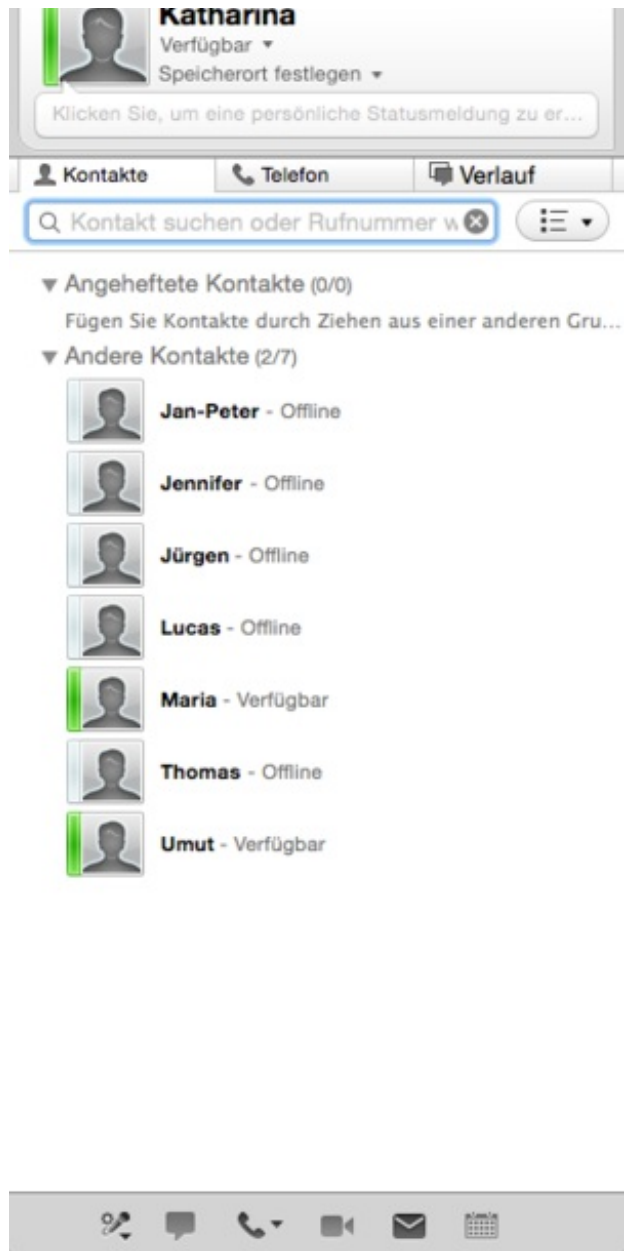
Katharina
Verfügbar ▾
Speicherort festlegen ▾
Klicken Sie, um eine persönliche Statusmeldung zu er...

Kontakte
Telefon
Verlauf

Kontakt suchen oder Rufnummer w

▾ Angeheftete Kontakte (0/0)
Fügen Sie Kontakte durch Ziehen aus einer anderen Gru...
▾ Andere Kontakte (2/7)

Jan-Peter - Offline
Jennifer - Offline
Jürgen - Offline
Lucas - Offline
Maria - Verfügbar
Thomas - Offline
Umut - Verfügbar